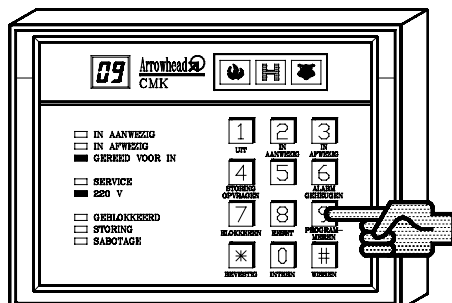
09 Arrowhead CMK

IN AANWEZIG
IN AFWEZIG
GEREED VOOR IN

SERVICE
220 V

GEBLOKKEERD
STORING
SABOTAGE

1 UIT
2 IN AANWEZIG
3 IN AFWEZIG
4 STORING OPVRAGEN
5
6 ALARM GEHEUGEN
7 BLOKKEREN
8 RESET
9 PROGRAM-MEREN
* BEVESTIG
0 INTREN
# WISSEN